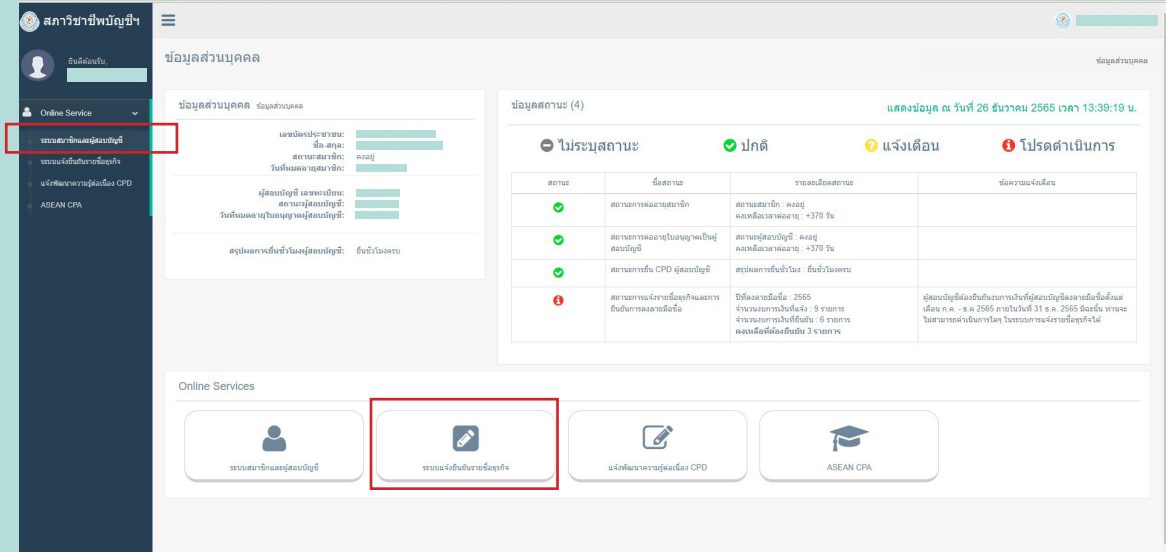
สภาวิชาชีพบัญชีฯ

ยินดีต้อนรับ,

Online Service

ระบบสมาชิกและผู้สอบบัญชี

ระบบแจ้งยืนยันรายชื่อธุรกิจ

แจ้งพัฒนาความรู้ต่อเนื่อง CPD

ASEAN CPA

ข้อมูลส่วนบุคคล

ข้อมูลส่วนบุคคล

ข้อมูลส่วนบุคคล ข้อมูลส่วนบุคคล

เลขบัตรประชาชน:
ชื่อ-สกุล:
สถานะสมาชิก: คงอยู่
วันที่หมดอายุสมาชิก:

ผู้สอบบัญชี เลขทะเบียน:
สถานะผู้สอบบัญชี:
วันที่หมดอายุใบอนุญาตผู้สอบบัญชี:

สรุปผลการยื่นชั่วโมงผู้สอบบัญชี: ยื่นชั่วโมงครบ

ข้อมูลสถานะ (4)

แสดงข้อมูล ณ วันที่ 26 ธันวาคม 2565 เวลา 13:39:19 น.

ไม่ระบุสถานะ ปกติ แจ้งเตือน โปรดดำเนินการ

| สถานะ | ชื่อสถานะ | รายละเอียดสถานะ | ข้อความแจ้งเตือน |
|---|---|---|---|
| | สถานะการต่ออายุสมาชิก | สถานะสมาชิก : คงอยู่ คงเหลือเวลาต่ออายุ : +370 วัน | |
| | สถานะการต่ออายุใบอนุญาตเป็นผู้สอบบัญชี | สถานะผู้สอบบัญชี : คงอยู่ คงเหลือเวลาต่ออายุ : +370 วัน | |
| | สถานะการยื่น CPD ผู้สอบบัญชี | สรุปผลการยื่นชั่วโมง : ยื่นชั่วโมงครบ | |
| | สถานะการแจ้งรายชื่อธุรกิจและการยืนยันการลงลายมือชื่อ | ปีที่ลงลายมือชื่อ : 2565 จำนวนงบการเงินที่แจ้ง : 9 รายการ จำนวนงบการเงินที่ยืนยัน : 6 รายการ คงเหลือที่ต้องยืนยัน 3 รายการ | ผู้สอบบัญชีต้องยืนยันงบการเงินที่ผู้สอบบัญชีลงลายมือชื่อตั้งแต่เดือน ก.ค. - ธ.ค. 2565 ภายในวันที่ 31 ธ.ค. 2565 มิฉะนั้น ท่านจะไม่สามารถดำเนินการใดๆ ในระบบการแจ้งรายชื่อธุรกิจได้ |

Online Services

ระบบสมาชิกและผู้สอบบัญชี

ระบบแจ้งยืนยันรายชื่อธุรกิจ

แจ้งพัฒนาความรู้ต่อเนื่อง CPD

ASEAN CPA